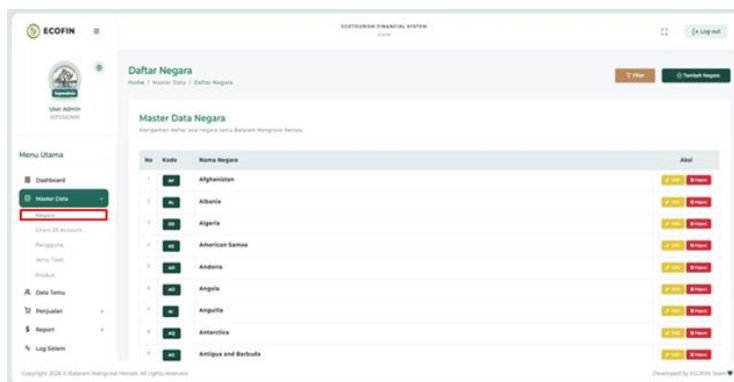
ECOFIN

ECOTOURISM FINANCIAL SYSTEM

[⇥ Log out

User Admin

Menu Utama

Dashboard

Master Data

Negara

Chart Of Accounts

Pengguna

Jenis Tiket

Produk

Data Tamu

Penjualan

Report

Log Sistem

Daftar Negara

Home / Master Data / Daftar Negara

Filter

Tambah Negara

Master Data Negara

Manajemen daftar asal negara tamu Balaram Mangrove Heroes

| No | Kode | Nama Negara | Aksi |
|---|---|---|---|
| 1 | AF | Afghanistan | Edit Hapus |
| 2 | AL | Albania | Edit Hapus |
| 3 | DZ | Algeria | Edit Hapus |
| 4 | AS | American Samoa | Edit Hapus |
| 5 | AD | Andorra | Edit Hapus |
| 6 | AO | Angola | Edit Hapus |
| 7 | AI | Anguilla | Edit Hapus |
| 8 | AQ | Antarctica | Edit Hapus |
| 9 | AG | Antigua and Barbuda | Edit Hapus |

Copyright 2026 © Balaram Mangrove Heroes. All rights reserved.

Developed by ECOFIN Team